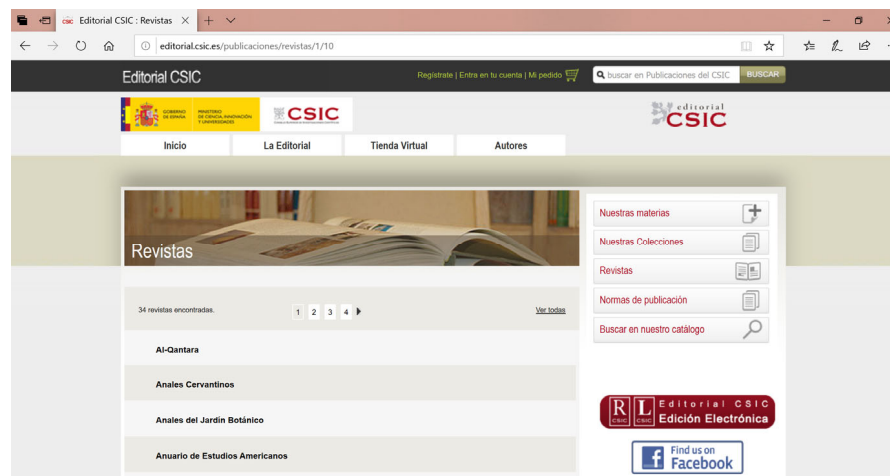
Editorial CSIC : Revistas

editorial.csic.es/publicaciones/revistas/1/10

Editorial CSIC

Regístrate | Entra en tu cuenta | Mi pedido

buscar en Publicaciones del CSIC

BUSCAR

GOBIERNO DE ESPAÑA

MINISTERIO DE CIENCIA, INNOVACIÓN Y UNIVERSIDADES

CSIC

editorial CSIC

Inicio

La Editorial

Tienda Virtual

Autores

Revistas

Nuestras materias

Nuestras Colecciones

Revistas

Normas de publicación

Buscar en nuestro catálogo

34 revistas encontradas.

1 2 3 4

Ver todas

Al-Qantara

Anales Cervantinos

Anales del Jardín Botánico

Anuario de Estudios Americanos

R L CSIC CSIC Editorial CSIC Edición Electrónica

Find us on Facebook